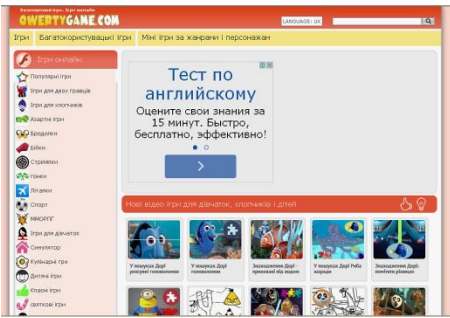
Безкоштовні ігри. Ігри онлайн
QWERTYGAME.COM
LANGUAGE: UK

Ігри | Багатокористувацькі ігри | Міні ігри за жанрами і персонажам

Ігри онлайн
Популярні ігри
Ігри для двох гравців
Ігри для хлопчиків
Азартні ігри
Бродилки
Бійки
Стрілялки
Гонки
Літалки
Спорт
ММОРПГ
Ігри для дівчаток
Симулятор
Кулінарні ігри
Дитячі ігри
Класні ігри
Святкові ігри

Тест по английскому
Оцените свои знания за 15 минут. Быстро, бесплатно, эффективно!

Нові відео ігри для дівчаток, хлопчиків і дітей

У пошуках Дорі: розкриті головоломки
У пошуках Дорі головоломка
Знаходження Дорі прихований під водою
У пошуках Дорі Риба зоряна
Знаходження Дорі зниклих рівнини